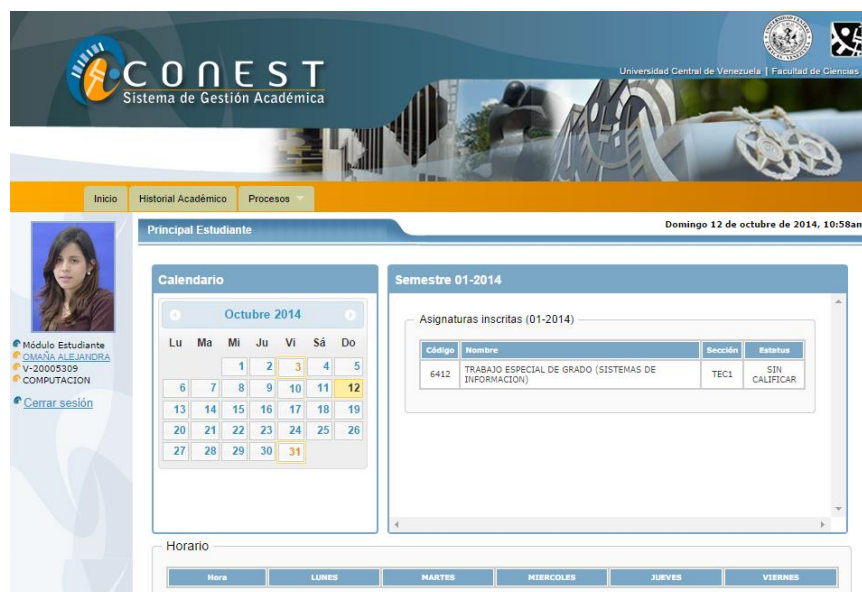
CONEST
Sistema de Gestión Académica

Universidad Central de Venezuela | Facultad de Ciencias

Inicio | Historial Académico | Procesos

Principal Estudiante

Domingo 12 de octubre de 2014, 10:58am

Módulo Estudiante
OMAÑA ALEJANDRA
V-20005309
COMPUTACION

Cerrar sesión

Calendario

Octubre 2014

| Lu | Ma | Mi | Ju | Vi | Sá | Do |
|---|---|---|---|---|---|---|
| | | 1 | 2 | 3 | 4 | 5 |
| 6 | 7 | 8 | 9 | 10 | 11 | 12 |
| 13 | 14 | 15 | 16 | 17 | 18 | 19 |
| 20 | 21 | 22 | 23 | 24 | 25 | 26 |
| 27 | 28 | 29 | 30 | 31 | | |

Semestre 01-2014

Asignaturas inscritas (01-2014)

| Código | Nombre | Sección | Estatus |
|---|---|---|---|
| 6412 | TRABAJO ESPECIAL DE GRADO (SISTEMAS DE INFORMACION) | TEC1 | SIN CALIFICAR |

Horario

| Hora | LUNES | MARTES | MIERCOLES | JUEVES | VIERNES |
|---|---|---|---|---|---|